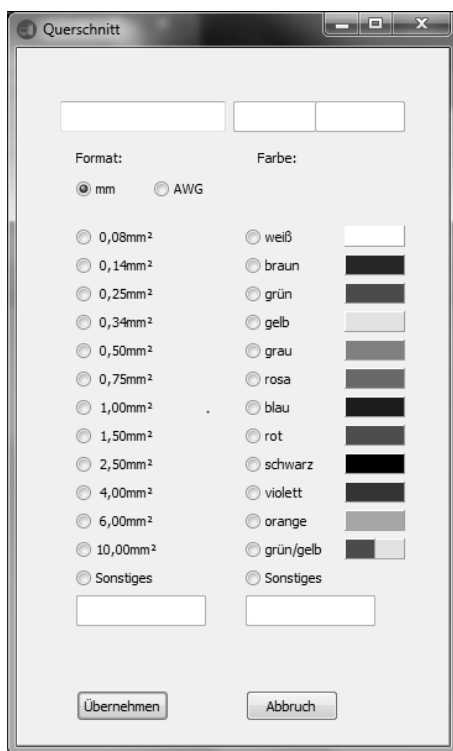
Querschnitt

Format:
mm
AWG

Farbe:

0,08mm²
0,14mm²
0,25mm²
0,34mm²
0,50mm²
0,75mm²
1,00mm²
1,50mm²
2,50mm²
4,00mm²
6,00mm²
10,00mm²
Sonstiges

weiß
braun
grün
gelb
grau
rosa
blau
rot
schwarz
violett
orange
grün/gelb
Sonstiges

Übernehmen
Abbruch